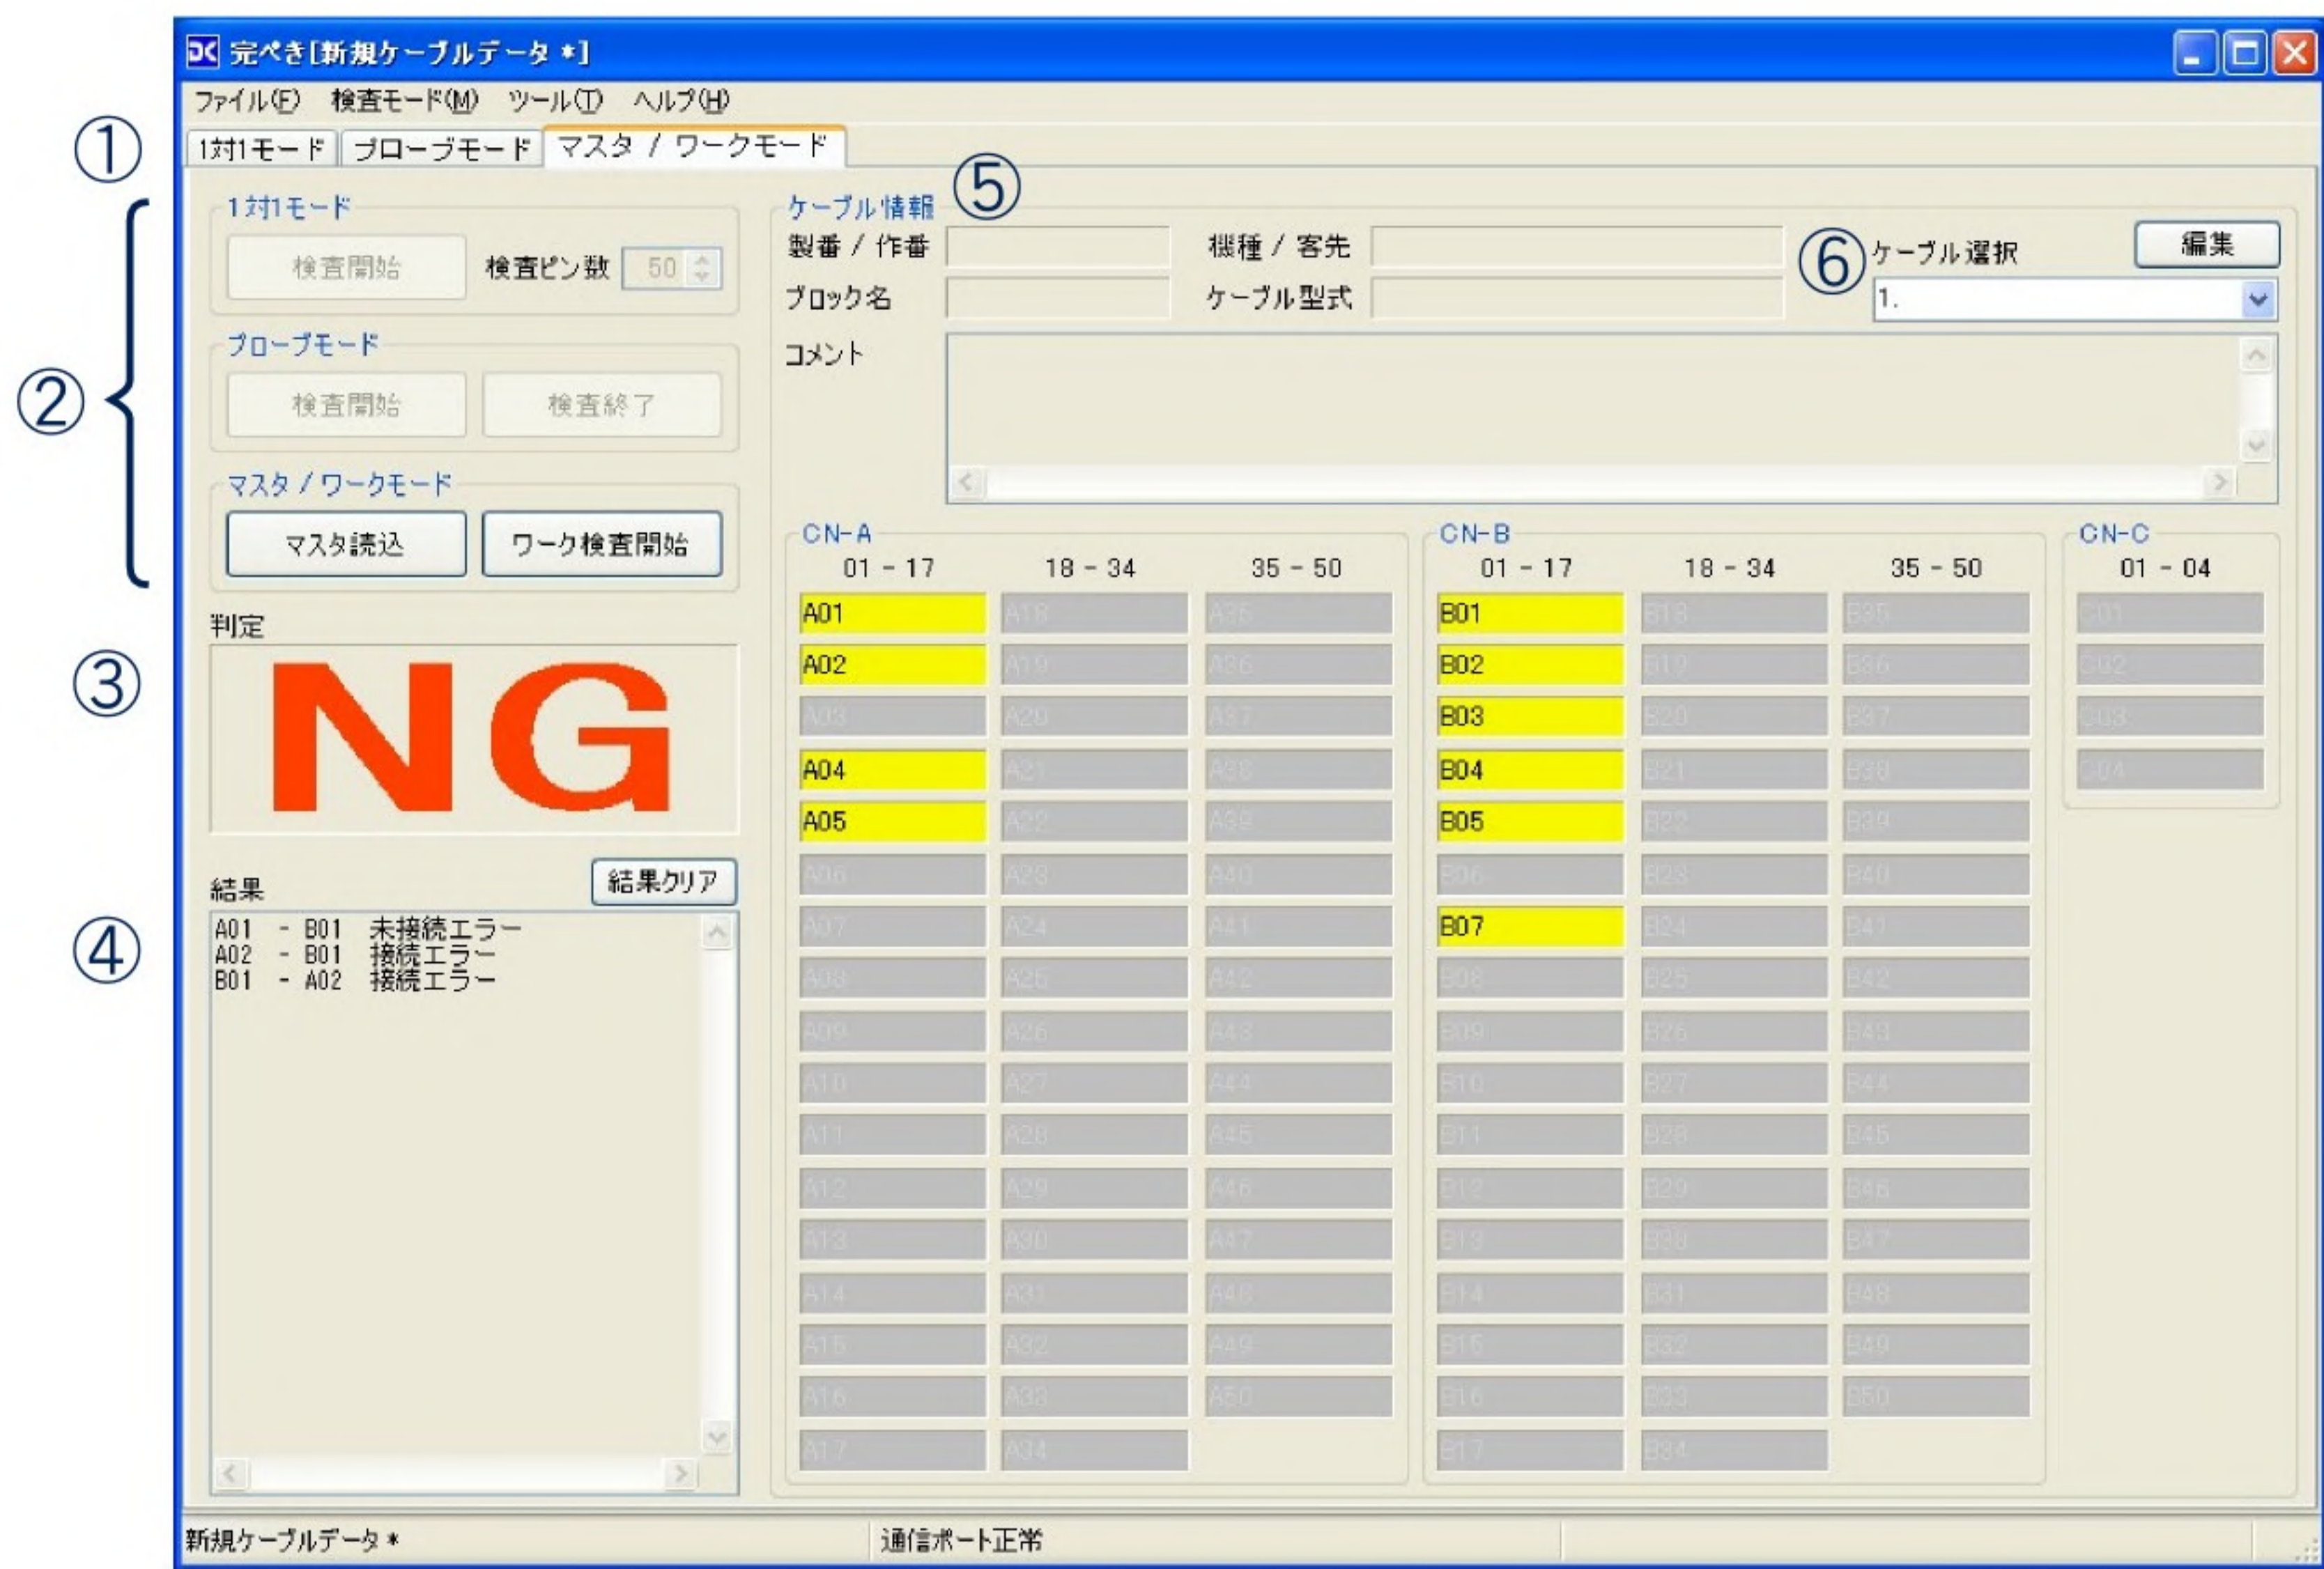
完ぺき[新規ケーブルデータ *]

ファイル(F) 検査モード(M) ツール(T) ヘルプ(H)

①

1対1モード | プローブモード | マスタ / ワークモード

②

1対1モード
検査開始 検査ピン数 50

プローブモード
検査開始 検査終了

マスタ / ワークモード
マスタ読込 ワーク検査開始

③

判定
NG

④

結果 結果クリア
A01 - B01 未接続エラー
A02 - B01 接続エラー
B01 - A02 接続エラー

ケーブル情報 ⑤
製番 / 作番
機種 / 客先
ブロック名
ケーブル型式
⑥ケーブル選択 編集
1.
コメント

CN-A
| 01 - 17 | 18 - 34 | 35 - 50 |
|---|---|---|
| A01 | A18 | A35 |
| A02 | A19 | A36 |
| A03 | A20 | A37 |
| A04 | A21 | A38 |
| A05 | A22 | A39 |
| A06 | A23 | A40 |
| A07 | A24 | A41 |
| A08 | A25 | A42 |
| A09 | A26 | A43 |
| A10 | A27 | A44 |
| A11 | A28 | A45 |
| A12 | A29 | A46 |
| A13 | A30 | A47 |
| A14 | A31 | A48 |
| A15 | A32 | A49 |
| A16 | A33 | A50 |
| A17 | A34 | |

CN-B
| 01 - 17 | 18 - 34 | 35 - 50 |
|---|---|---|
| B01 | B18 | B35 |
| B02 | B19 | B36 |
| B03 | B20 | B37 |
| B04 | B21 | B38 |
| B05 | B22 | B39 |
| B06 | B23 | B40 |
| B07 | B24 | B41 |
| B08 | B25 | B42 |
| B09 | B26 | B43 |
| B10 | B27 | B44 |
| B11 | B28 | B45 |
| B12 | B29 | B46 |
| B13 | B30 | B47 |
| B14 | B31 | B48 |
| B15 | B32 | B49 |
| B16 | B33 | B50 |
| B17 | B34 | |

CN-C
| 01 - 04 |
|---|
| C01 |
| C02 |
| C03 |
| C04 |

新規ケーブルデータ * 通信ポート正常